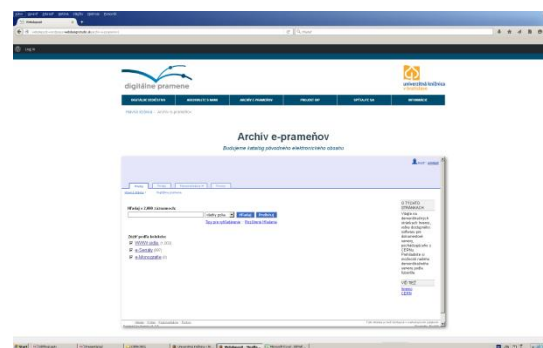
digitálne pramene

univerzitná knižnica v bratislave

Archív e-prameňov

Budujeme katalóg pôvodného elektronického obsahu

Hľadaj v 2 888 záznamoch

Hľadaj

Podľa kolekcie

WWW sídla

e-Seriály

e-Monografie

O TOMTO PORTÁLE

VIAC